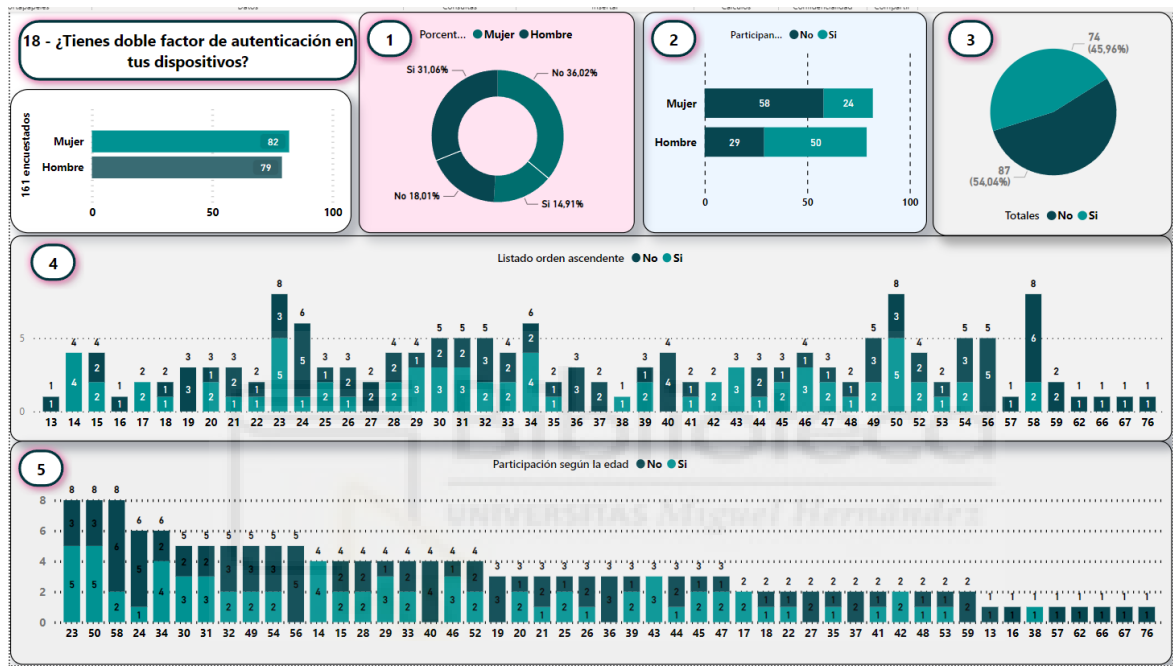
18 - ¿Tienes doble factor de autenticación en tus dispositivos?

161 encuestados

Mujer 82
Hombre 79
0 50 100

1
Porcent... Mujer Hombre
Si 31,06%
No 36,02%
No 18,01%
Si 14,91%

2
Participan... No Si
Mujer 58 24
Hombre 29 50
0 50 100

3
74 (45,96%)
87 (54,04%)
Totales No Si

4
Listado orden ascendente No Si
13 14 15 16 17 18 19 20 21 22 23 24 25 26 27 28 29 30 31 32 33 34 35 36 37 38 39 40 41 42 43 44 45 46 47 48 49 50 52 53 54 56 57 58 59 62 66 67 76

5
Participación según la edad No Si
23 50 58 24 34 30 31 32 49 54 56 14 15 28 29 33 40 46 52 19 20 21 25 26 36 39 43 44 45 47 17 18 22 27 35 37 41 42 48 53 59 13 16 38 57 62 66 67 76